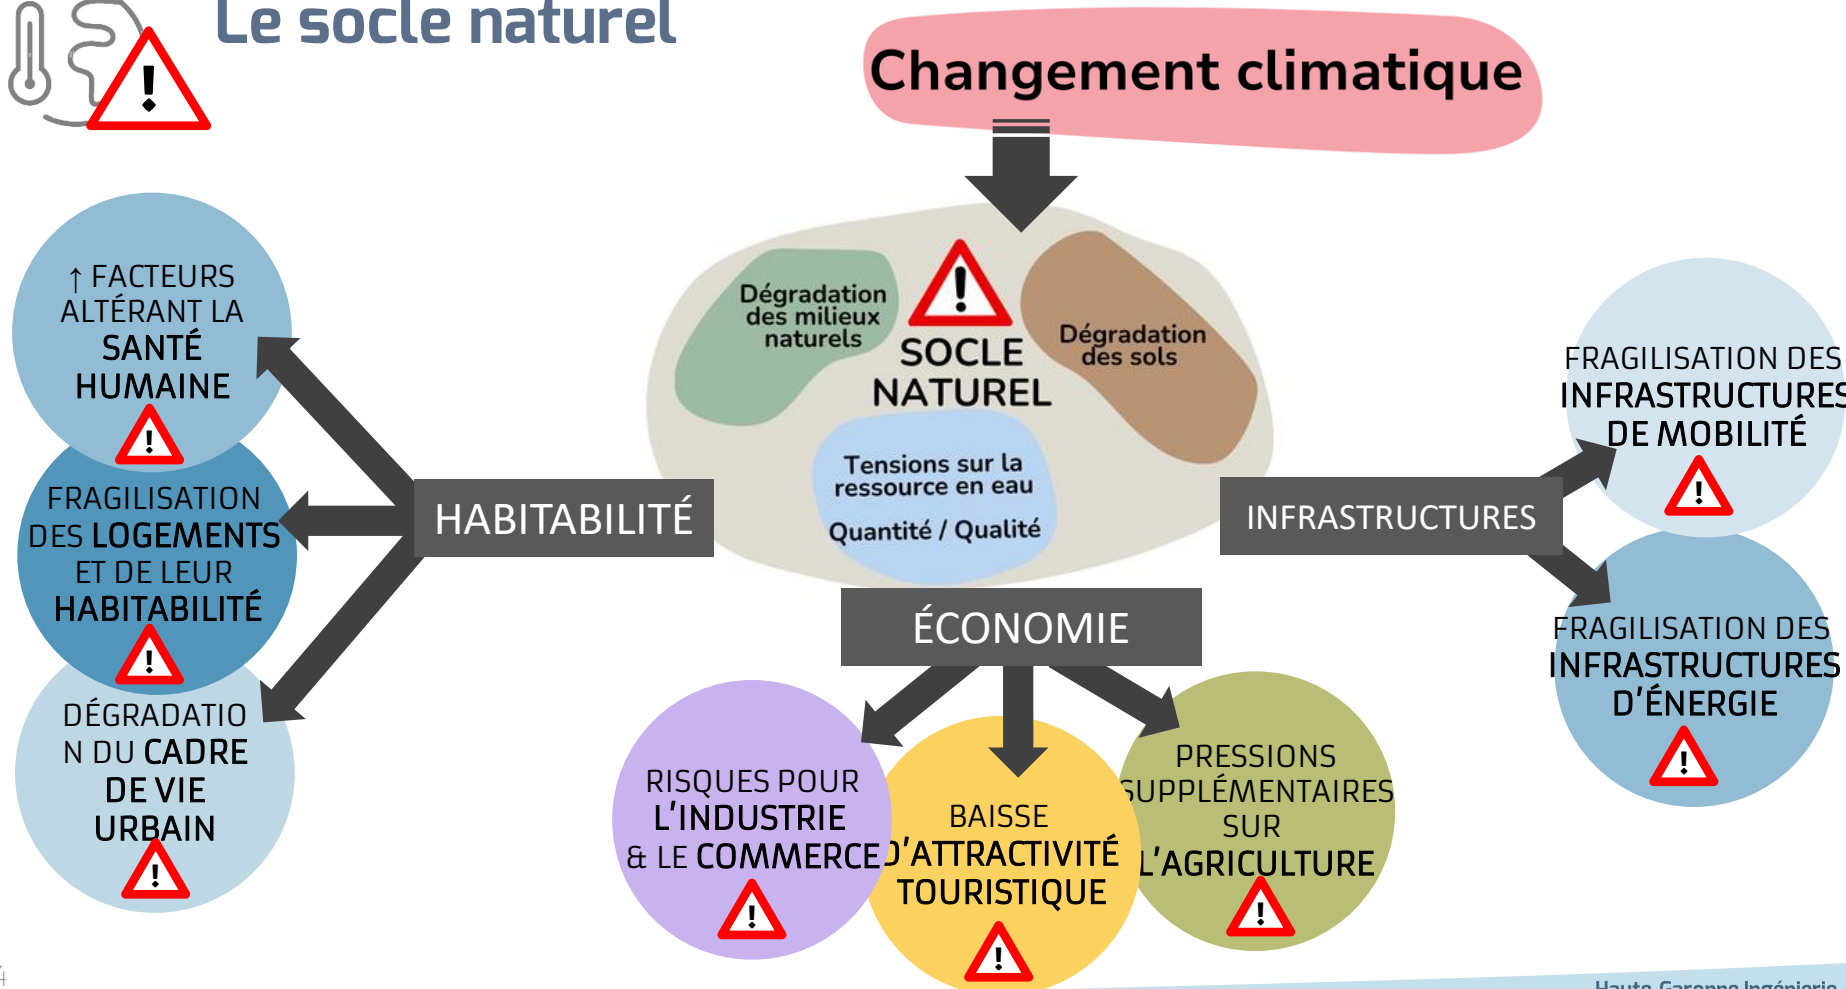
Le socle naturel

Changement climatique

Dégradation des milieux naturels

SOCLE NATUREL

Dégradation des sols

Tensions sur la ressource en eau

Quantité / Qualité

↑ FACTEURS ALTÉRANT LA SANTÉ HUMAINE

FRAGILISATION DES LOGEMENTS ET DE LEUR HABITABILITÉ

DÉGRADATION DU CADRE DE VIE URBAIN

HABITABILITÉ

INFRASTRUCTURES

FRAGILISATION DES INFRASTRUCTURES DE MOBILITÉ

FRAGILISATION DES INFRASTRUCTURES D'ÉNERGIE

ÉCONOMIE

RISQUES POUR L'INDUSTRIE & LE COMMERCE

BAISSE D'ATTRACTIVITÉ TOURISTIQUE

PRESSIONS SUPPLÉMENTAIRES SUR L'AGRICULTURE

Haute-Garonne Ingénierie